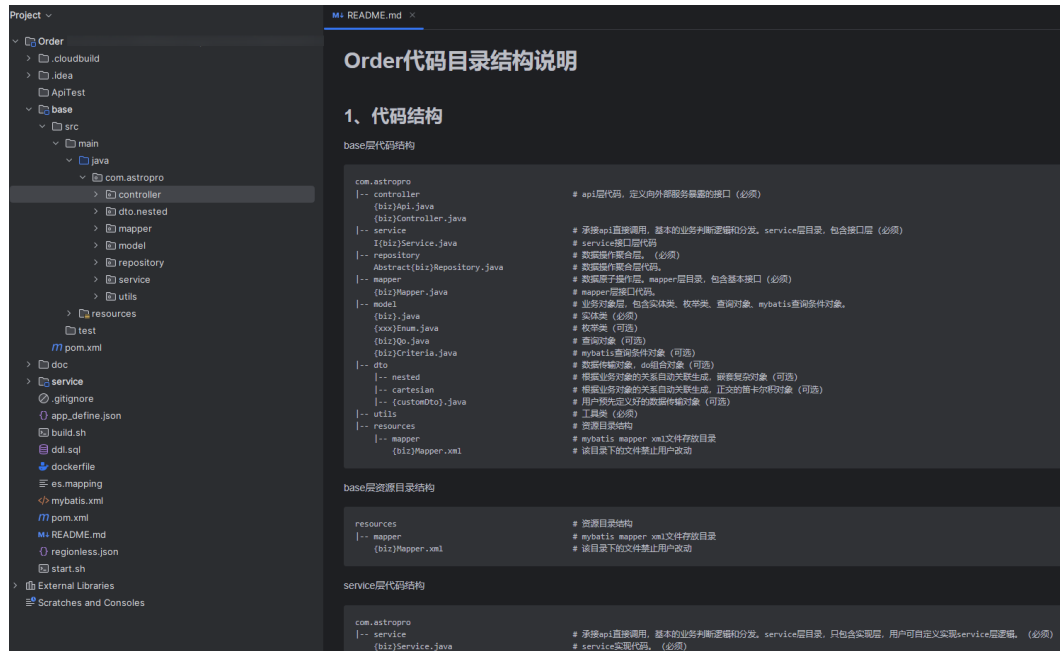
Project

Order
.cloudbuild
.idea
ApiTest
base
src
main
java
com.astropro
controller
dto.nested
mapper
model
repository
service
utils
resources
test
pom.xml
doc
service
.gitignore
app_define.json
build.sh
ddl.sql
dockerfile
es.mapping
mybatis.xml
pom.xml
README.md
regionless.json
start.sh
External Libraries
Scratches and Consoles

README.md

Order代码目录结构说明

1、代码结构

base层代码结构

```
com.astropro
|-- controller                              # api层代码，定义向外部服务暴露的接口（必须）
    {biz}Api.java
    {biz}Controller.java
|-- service                                 # 承接api直接调用，基本的业务判断逻辑和分发。service层目录，包含接口层（必须）
    I{biz}Service.java                      # service接口层代码
|-- repository                              # 数据操作聚合层。（必须）
    Abstract{biz}Repository.java            # 数据操作聚合层代码。
|-- mapper                                  # 数据原子操作层。mapper层目录，包含基本接口（必须）
    {biz}Mapper.java                        # mapper层接口代码。
|-- model                                   # 业务对象层，包含实体类，枚举类，查询对象，mybatis查询条件对象。
    {biz}.java                              # 实体类（必须）
    {xxx}Enum.java                          # 枚举类（可选）
    {biz}Qo.java                            # 查询对象（可选）
    {biz}Criteria.java                      # mybatis查询条件对象（可选）
|-- dto                                     # 数据传输对象，do组合对象（可选）
    |-- nested                              # 根据业务对象的关系自动关联生成，嵌套复杂对象（可选）
    |-- cartesian                           # 根据业务对象的关系自动关联生成，正交的笛卡尔积对象（可选）
    |-- {customDto}.java                    # 用户预先定义好的数据传输对象（可选）
|-- utils                                   # 工具类（必须）
|-- resources                               # 资源目录结构
    |-- mapper                              # mybatis mapper xml文件存放目录
        {biz}Mapper.xml                     # 该目录下的文件禁止用户改动
```

base层资源目录结构

```
resources                                   # 资源目录结构
|-- mapper                                  # mybatis mapper xml文件存放目录
    {biz}Mapper.xml                         # 该目录下的文件禁止用户改动
```

service层代码结构

```
com.astropro
|-- service                                 # 承接api直接调用，基本的业务判断逻辑和分发。service层目录，只包含实现层，用户可自定义实现service层逻辑。（必须）
    {biz}Service.java                       # service实现代码。（必须）
```